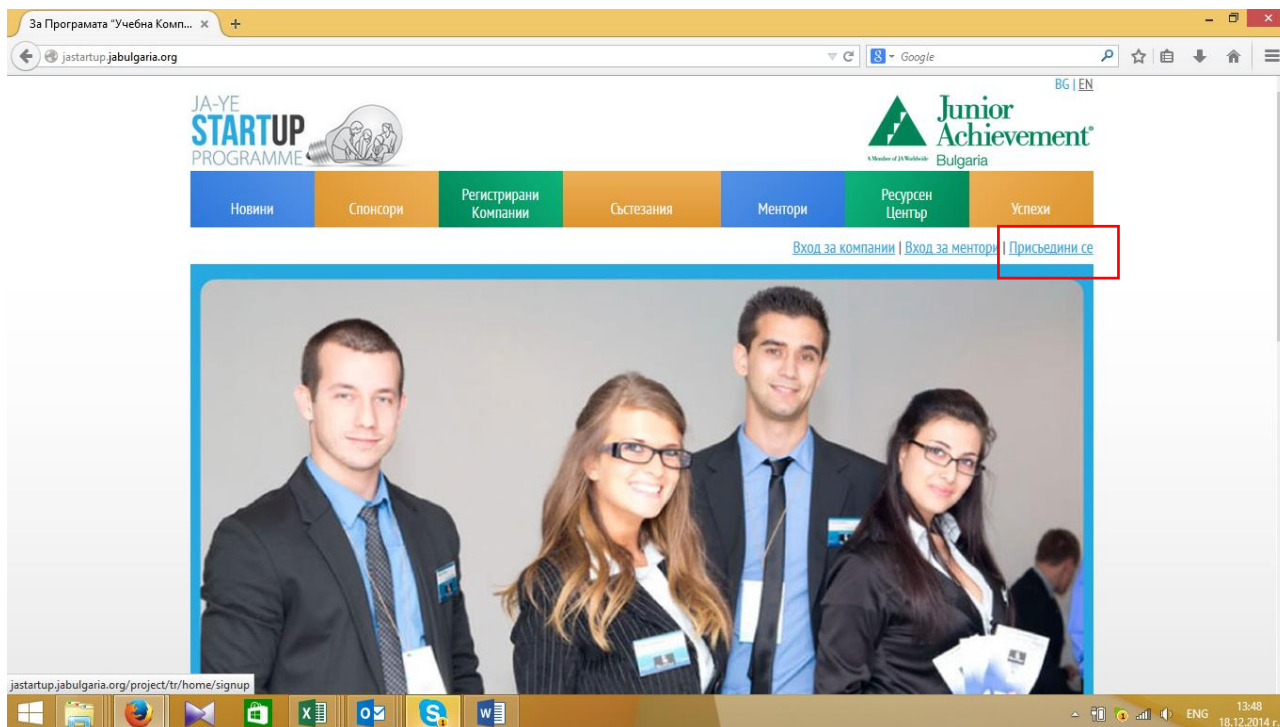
За Програмата "Учебна Комп... ×

jastartup.jabulgaria.org

Google

BG | EN

JA-YE
STARTUP
PROGRAMME

Junior
Achievement®
A Member of JA Worldwide Bulgaria

Новини | Спонсори | Регистрирани Компании | Състезания | Ментори | Ресурсен Център | Успехи

Вход за компании | Вход за ментори | Присъедини се

jastartup.jabulgaria.org/project/tr/home/signup

ENG 13:48 18.12.2014 г.